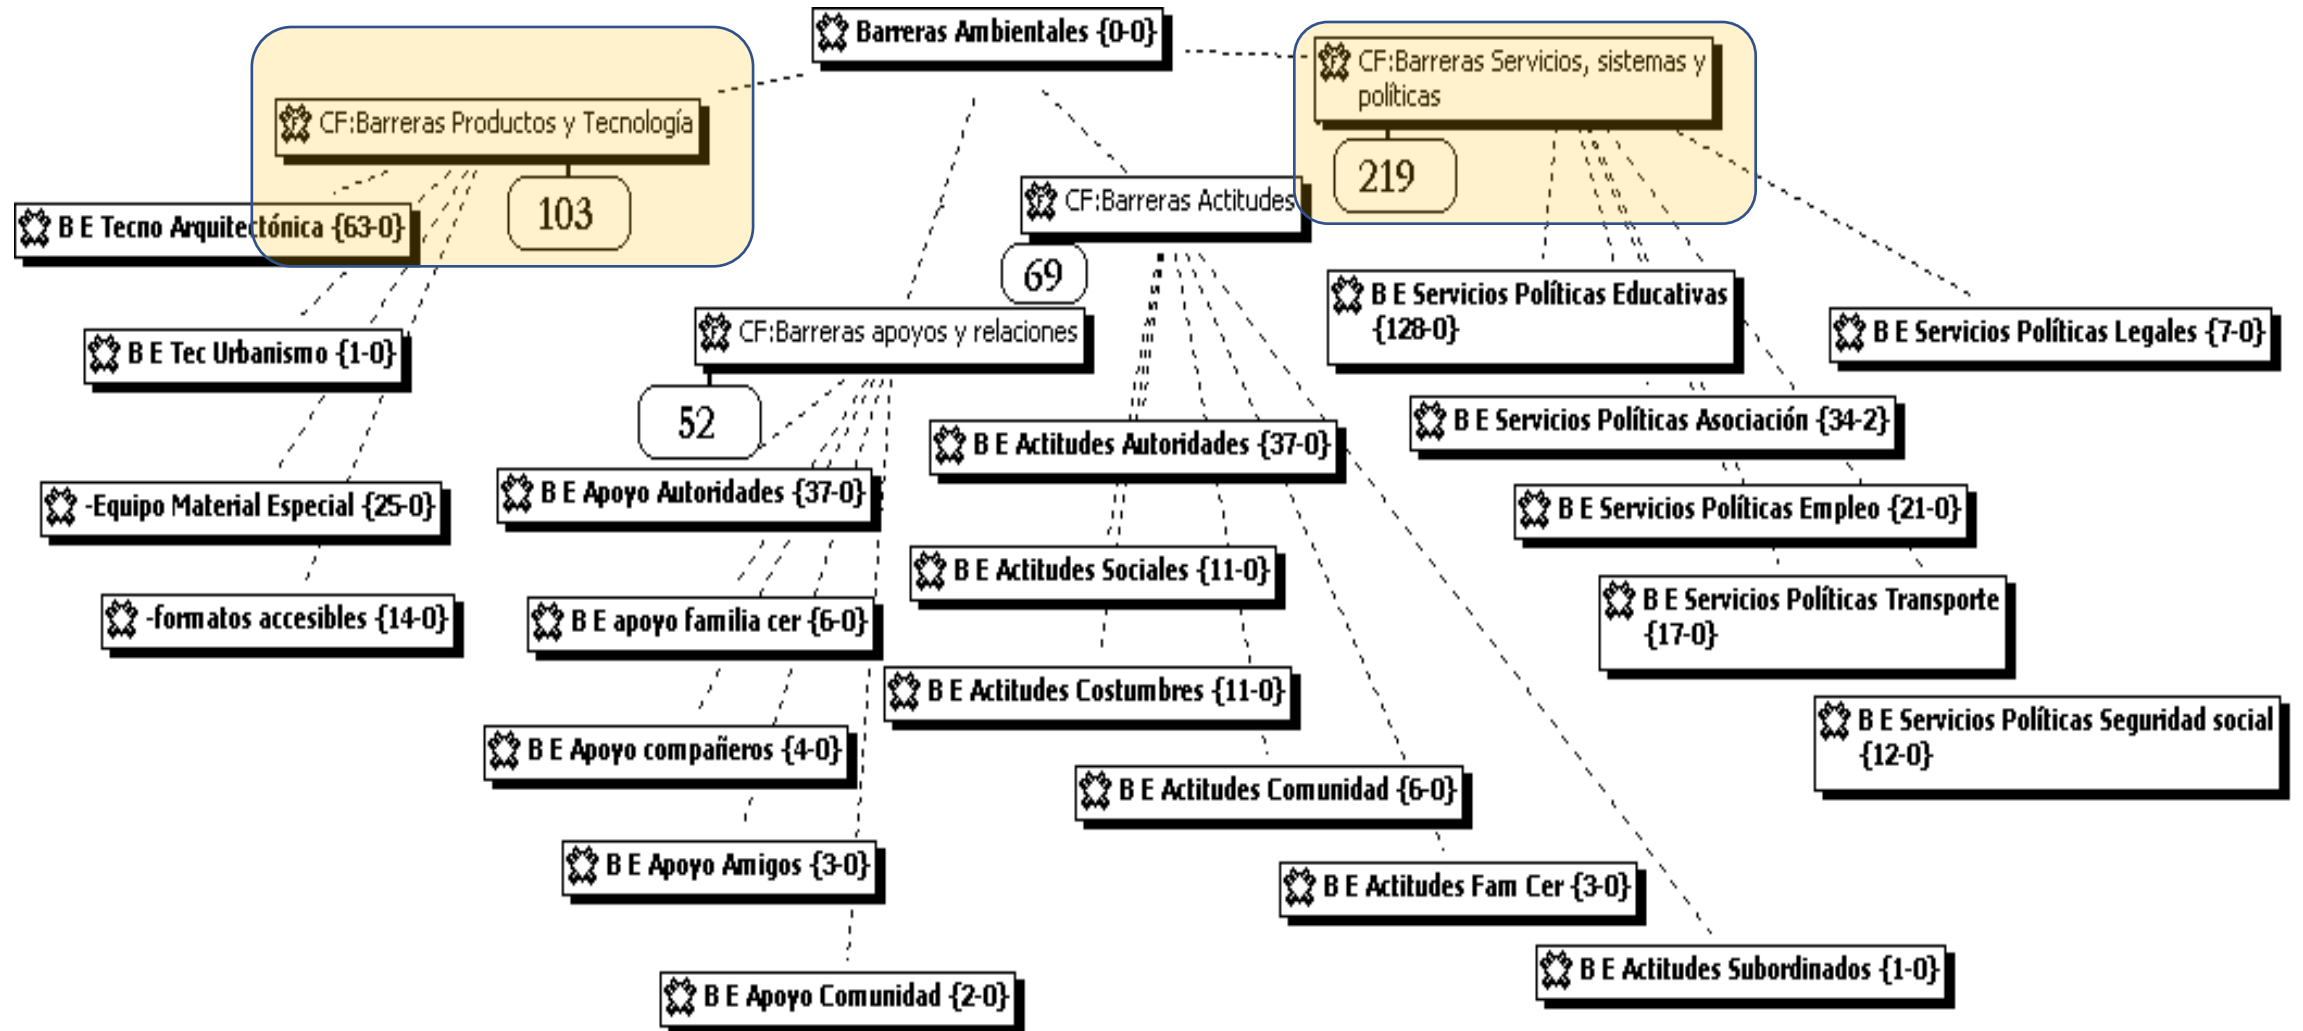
Barreras Ambientales {0-0}

CF:Barreras Productos y Tecnología

103

B E Tecno Arquitectónica {63-0}

B E Tec Urbanismo {1-0}

-Equipo Material Especial {25-0}

-formatos accesibles {14-0}

CF:Barreras Actitudes

69

CF:Barreras apoyos y relaciones

52

B E Apoyo Autoridades {37-0}

B E apoyo familia cer {6-0}

B E Apoyo compañeros {4-0}

B E Apoyo Amigos {3-0}

B E Apoyo Comunidad {2-0}

B E Actitudes Autoridades {37-0}

B E Actitudes Sociales {11-0}

B E Actitudes Costumbres {11-0}

B E Actitudes Comunidad {6-0}

B E Actitudes Fam Cer {3-0}

B E Actitudes Subordinados {1-0}

CF:Barreras Servicios, sistemas y políticas

219

B E Servicios Políticas Educativas {128-0}

B E Servicios Políticas Legales {7-0}

B E Servicios Políticas Asociación {34-2}

B E Servicios Políticas Empleo {21-0}

B E Servicios Políticas Transporte {17-0}

B E Servicios Políticas Seguridad social {12-0}